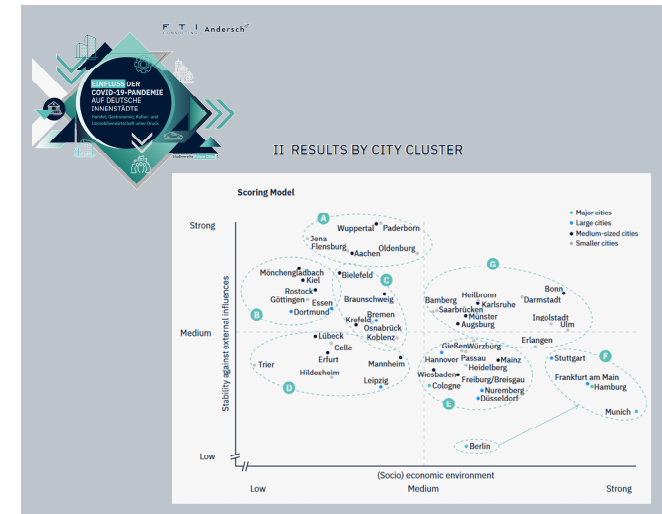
F.T.I Andersch

EINFLUSS DER COVID-19-PANDEMIE AUF DEUTSCHE INNENSTÄDTE
Handel, Gastronomie, Kultur- und Immobilienwirtschaft unter Druck

Studienreihe

II RESULTS BY CITY CLUSTER

Scoring Model

Major cities
Large cities
Medium-sized cities
Smaller cities

Strong
Medium
Low

Stability against external influences

(Socio) economic environment

Low
Medium
Strong

A
Wuppertal
Paderborn
Jena
Flensburg
Aachen
Oldenburg

B
Mönchengladbach
Kiel
Rostock
Göttingen
Essen
Dortmund

C
Bielefeld
Braunschweig
Bremen
Krefeld
Osnabrück
Koblenz

D
Lübeck
Celle
Erfurt
Trier
Hildesheim
Mannheim
Leipzig

E
Gießen
Würzburg
Hannover
Passau
Mainz
Heidelberg
Wiesbaden
Freiburg/Breisgau
Cologne
Nuremberg
Düsseldorf

F
Stuttgart
Frankfurt am Main
Hamburg
Munich

G
Bonn
Heilbronn
Bamberg
Karlsruhe
Darmstadt
Saarbrücken
Münster
Augsburg
Ingolstadt
Ulm
Erlangen

Berlin